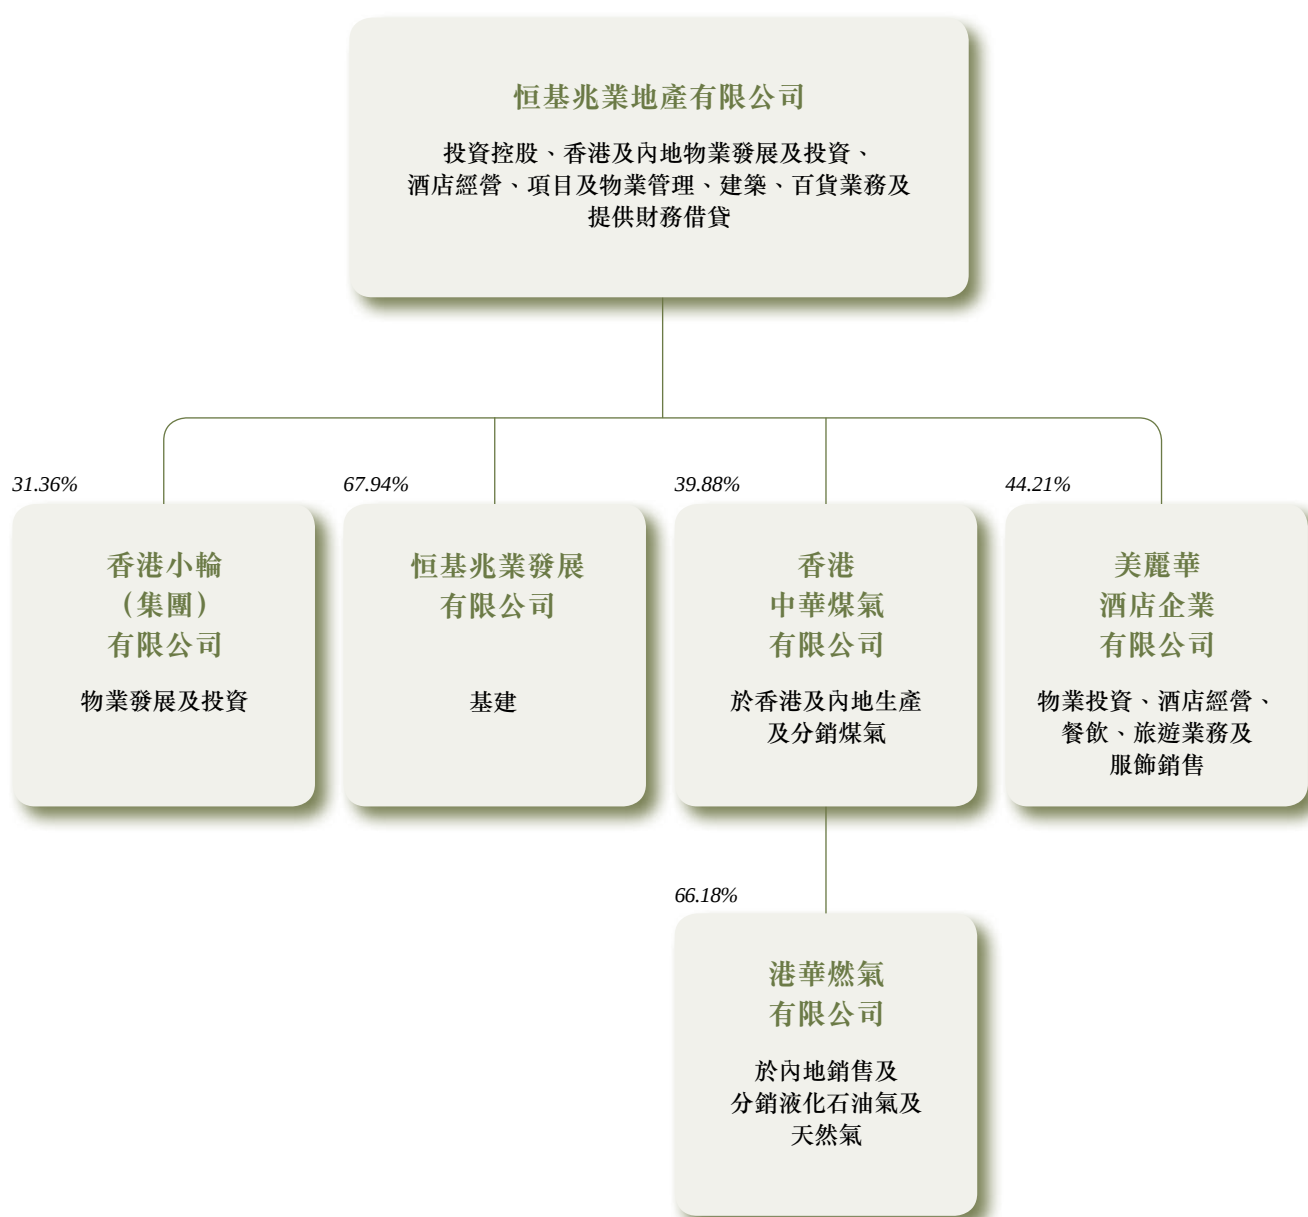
恒基兆業地產有限公司

投資控股、香港及內地物業發展及投資、酒店經營、項目及物業管理、建築、百貨業務及提供財務借貸

31.36%

香港小輪（集團）有限公司

物業發展及投資

67.94%

恒基兆業發展有限公司

基建

39.88%

香港中華煤氣有限公司

於香港及內地生產及分銷煤氣

44.21%

美麗華酒店企業有限公司

物業投資、酒店經營、餐飲、旅遊業務及服飾銷售

66.18%

港華燃氣有限公司

於內地銷售及分銷液化石油氣及天然氣